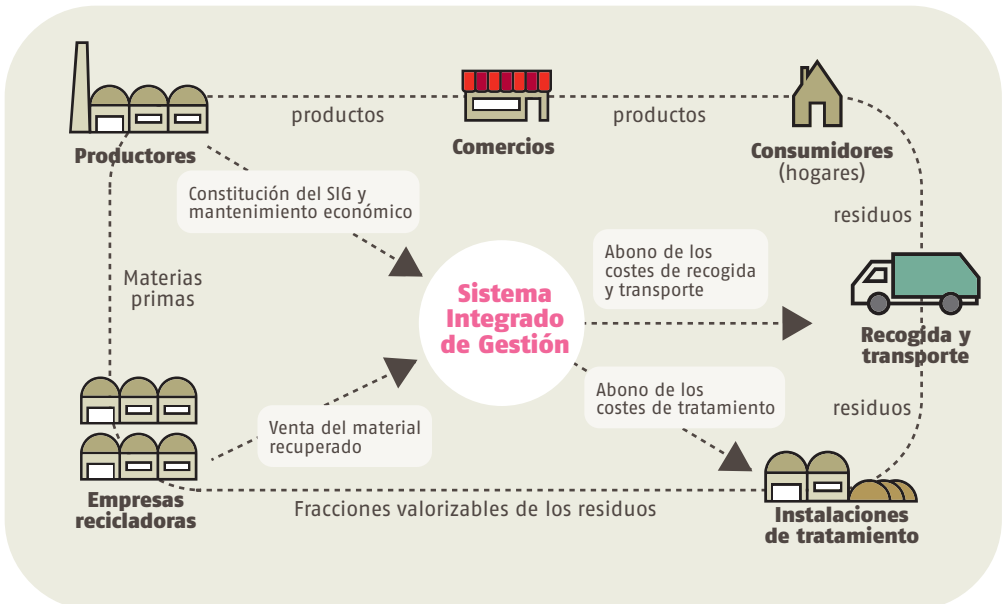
Productores

productos

Comercios

productos

Consumidores
(hogares)

Constitución del SIG y mantenimiento económico

residuos

Materias primas

Abono de los costes de recogida y transporte

Sistema Integrado de Gestión

Recogida y transporte

Abono de los costes de tratamiento

residuos

Venta del material recuperado

Empresas recicladoras

Fracciones valorizables de los residuos

Instalaciones de tratamiento